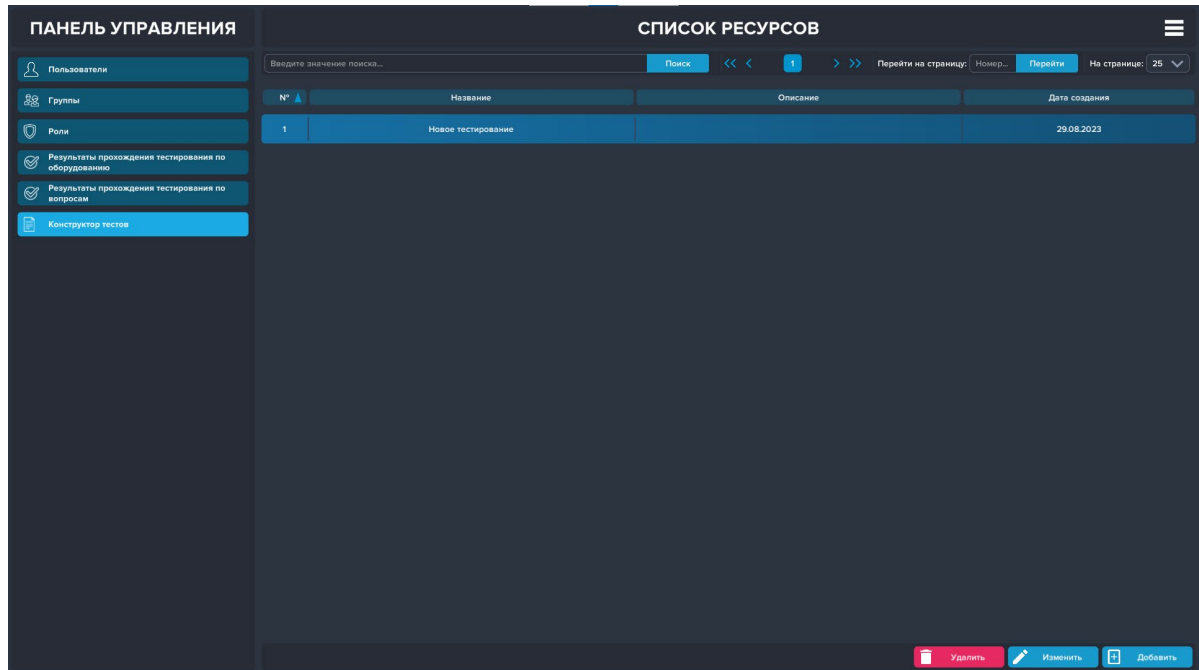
ПАНЕЛЬ УПРАВЛЕНИЯ

Пользователи

Группы

Роли

Результаты прохождения тестирования по оборудованию

Результаты прохождения тестирования по вопросам

Конструктор тестов

СПИСОК РЕСУРСОВ

Введите значение поиска...

Поиск

<< <

1

> >>

Перейти на страницу: Номер...

Перейти

На странице: 25

| Nº | Название | Описание | Дата создания |
|---|---|---|---|
| 1 | Новое тестирование | | 29.08.2023 |

Удалить

Изменить

Добавить